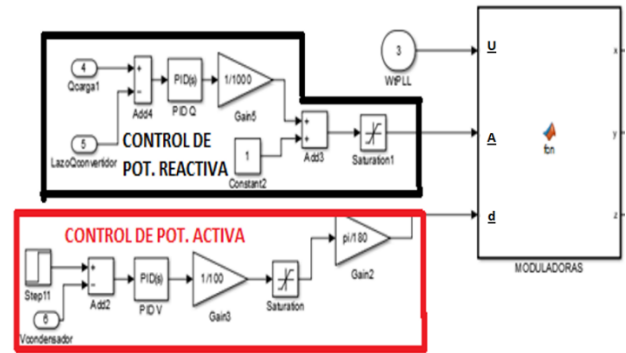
4
Qcarga1
+
-
Add4
PID(s)
PID Q
1/1000
Gain5
5
LazoQconvertidor
CONTROL DE POT. REACTIVA
1
Constant2
+
+
Add3
Saturation1
3
WPLL
U
A
d
x
y
z
fcn
MODULADORAS
CONTROL DE POT. ACTIVA
Step11
+
-
Add2
PID(s)
PID V
1/100
Gain3
Saturation
pi/180
Gain2
6
Vcondensador